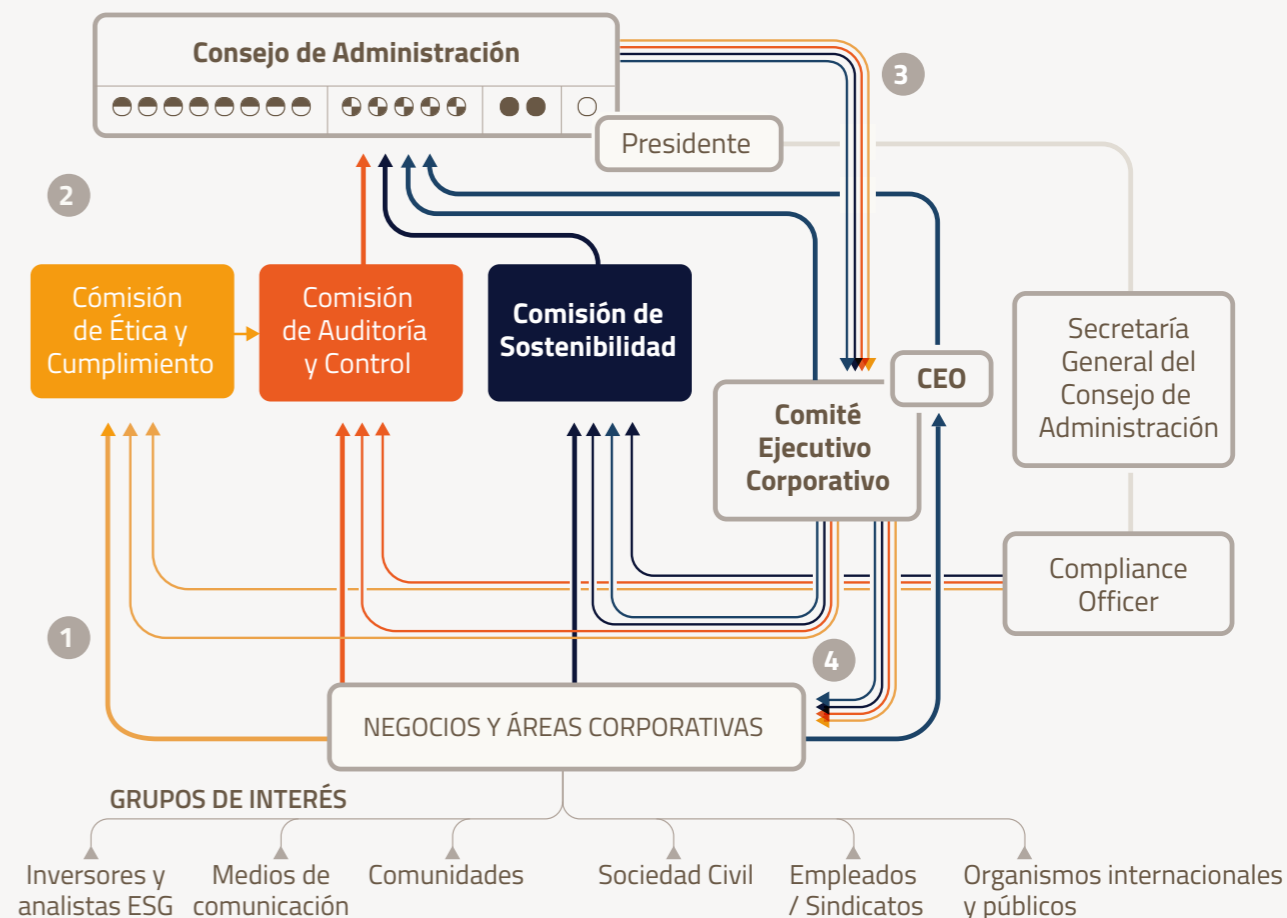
Consejo de Administración

3

Presidente

2

Cómision de Ética y Cumplimiento

Comisión de Auditoría y Control

Comisión de Sostenibilidad

CEO

Comité Ejecutivo Corporativo

Secretaría General del Consejo de Administración

Compliance Officer

1

4

NEGOCIOS Y ÁREAS CORPORATIVAS

GRUPOS DE INTERÉS

Inversores y analistas ESG

Medios de comunicación

Comunidades

Sociedad Civil

Empleados / Sindicatos

Organismos internacionales y públicos